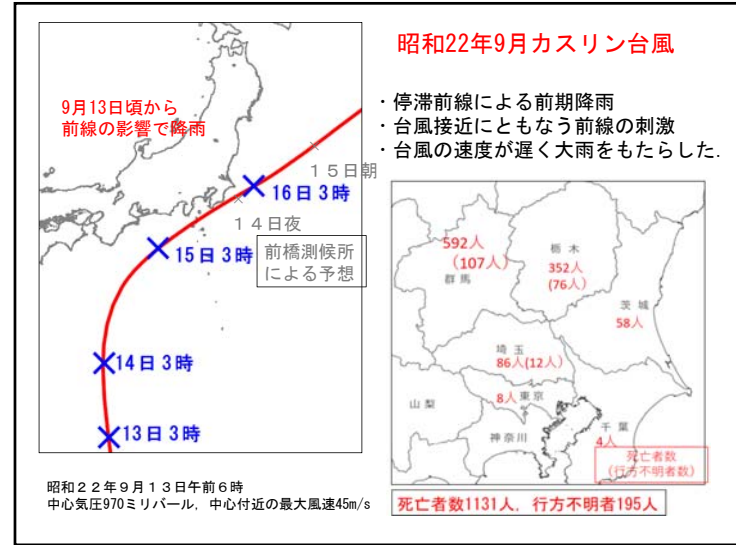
昭和22年9月カスリン台風

・停滞前線による前期降雨
・台風接近にともなう前線の刺激
・台風の速度が遅く大雨をもたらした.

9月13日頃から
前線の影響で降雨

１５日朝
16日 3時
１４日夜
15日 3時
前橋測候所
による予想
14日 3時
13日 3時

昭和２２年９月１３日午前６時
中心気圧970ミリバール，中心付近の最大風速45m/s

592人
(107人)
群馬
栃木
352人
(76人)
茨城
58人
埼玉
86人(12人)
山梨
8人
東京
千葉
4人
神奈川
死亡者数
(行方不明者数)

死亡者数1131人，行方不明者195人